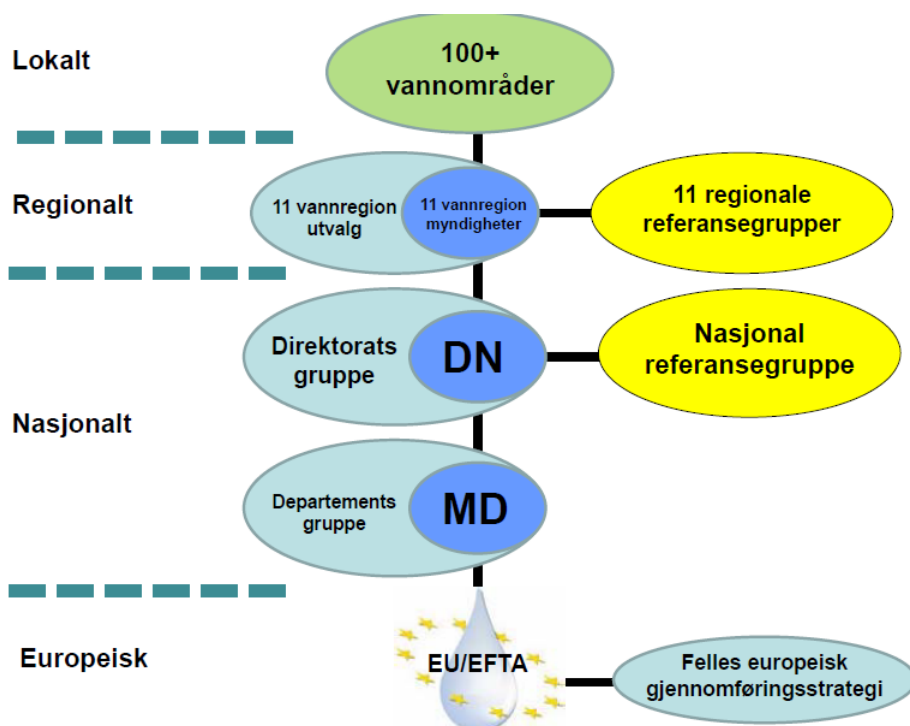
Lokalt

100+ vannområder

Regionalt

11 vannregion utvalg

11 vannregion myndigheter

11 regionale referansegrupper

Direktorats gruppe

DN

Nasjonal referansegruppe

Nasjonalt

Departements gruppe

MD

Europeisk

EU/EFTA

Felles europeisk gjennomføringsstrategi